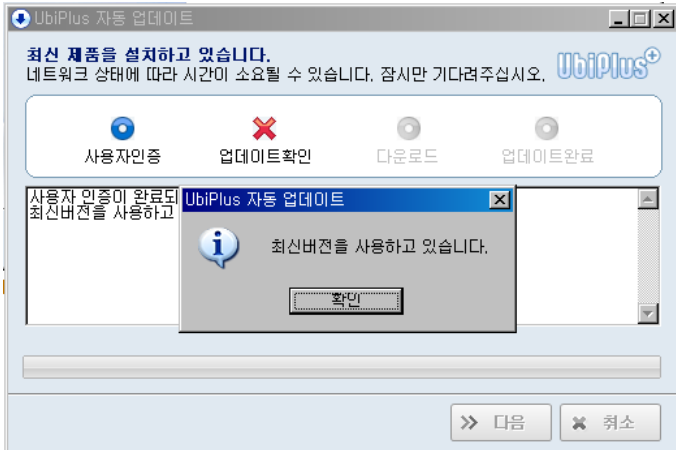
UbiPlus 자동 업데이트

최신 제품을 설치하고 있습니다.
네트워크 상태에 따라 시간이 소요될 수 있습니다. 잠시만 기다려주십시오.

UbiPlus

사용자인증
업데이트확인
다운로드
업데이트완료

사용자 인증이 완료되
최신버전을 사용하고

UbiPlus 자동 업데이트

최신버전을 사용하고 있습니다.

확인

다음
취소